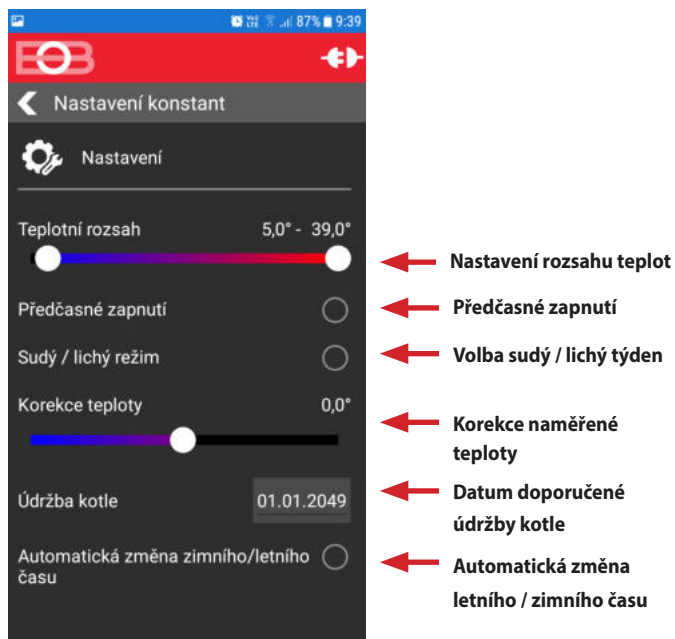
87% 9:39

EOB

Nastavení konstant

Nastavení

Teplotní rozsah 5,0° - 39,0°

Nastavení rozsahu teplot

Předčasné zapnutí

Předčasné zapnutí

Sudý / lichý režim

Volba sudý / lichý týden

Korekce teploty 0,0°

Korekce naměřené teploty

Údržba kotle 01.01.2049

Datum doporučené údržby kotle

Automatická změna zimního/letního času

Automatická změna letního / zimního času